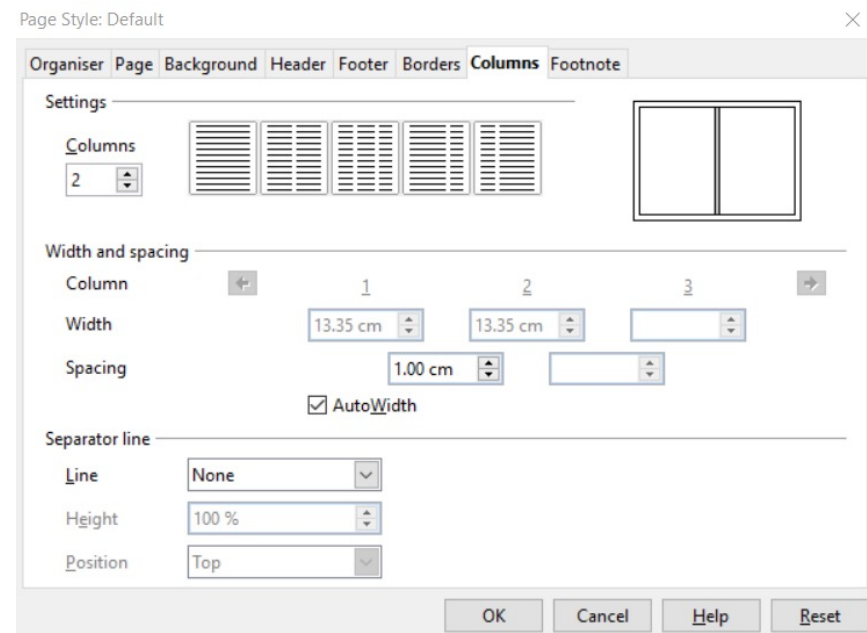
Page Style: Default

Organiser Page Background Header Footer Borders Columns Footnote

Settings

Columns
2

Width and spacing

Column 1 2 3

Width 13.35 cm 13.35 cm

Spacing 1.00 cm

☑ AutoWidth

Separator line

Line None

Height 100 %

Position Top

OK Cancel Help Reset